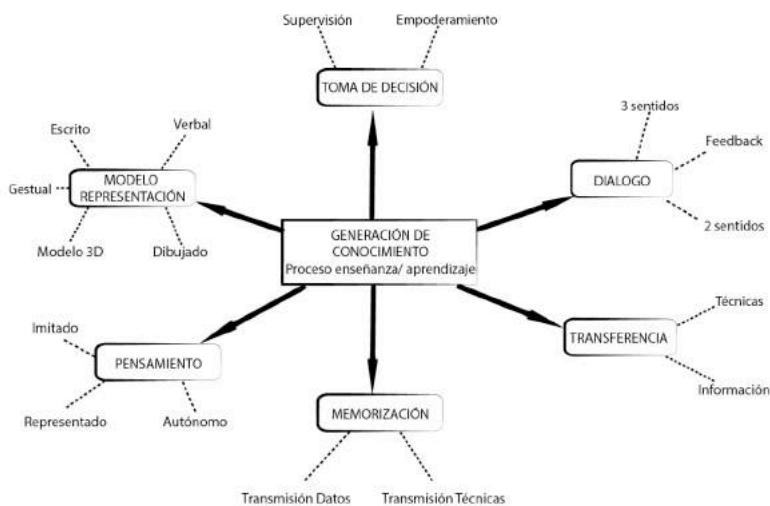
Supervisión

Empoderamiento

TOMA DE DECISIÓN

Escrito

Verbal

3 sentidos

Feedback

Gestual

MODELO REPRESENTACIÓN

DIALOGO

2 sentidos

Modelo 3D

Dibujado

GENERACIÓN DE CONOCIMIENTO
Proceso enseñanza/ aprendizaje

Técnicas

Imitado

TRANSFERENCIA

PENSAMIENTO

Información

Representado

Autónomo

MEMORIZACIÓN

Transmisión Datos

Transmisión Técnicas